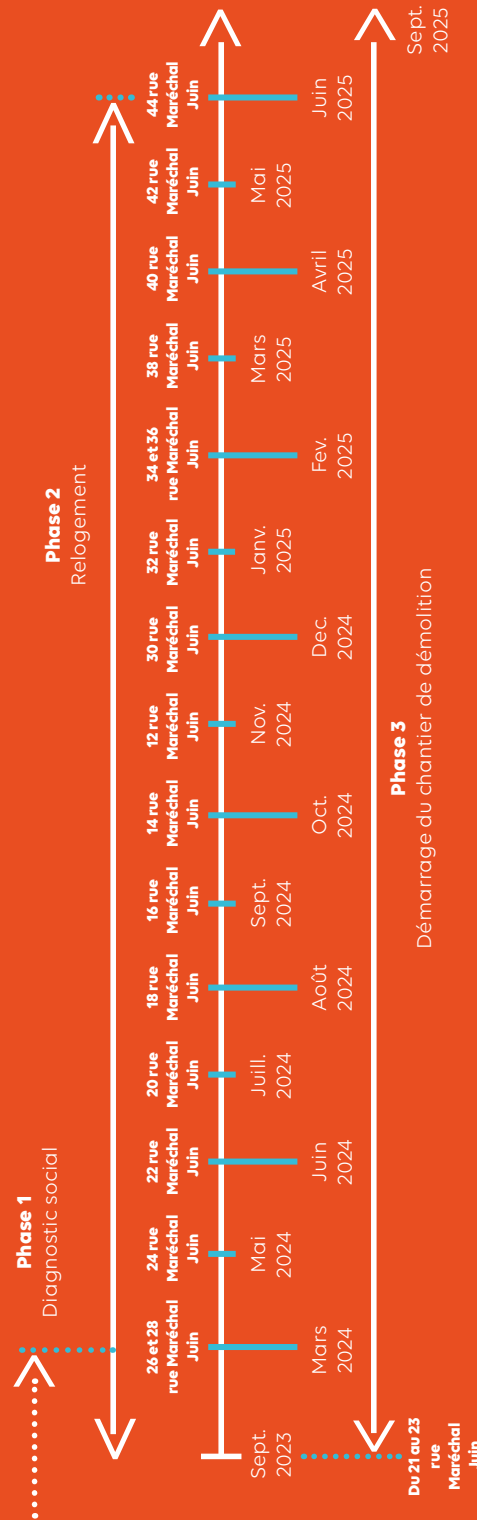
Phase 1
Diagnostic social

Phase 2
Relogement

Phase 3
Démarrage du chantier de démolition

Sept. 2023

26 et 28 rue Maréchal Juin
Mars 2024

24 rue Maréchal Juin
Mai 2024

22 rue Maréchal Juin
Juin 2024

20 rue Maréchal Juin
Juill. 2024

18 rue Maréchal Juin
Août 2024

16 rue Maréchal Juin
Sept. 2024

14 rue Maréchal Juin
Oct. 2024

12 rue Maréchal Juin
Nov. 2024

30 rue Maréchal Juin
Dec. 2024

32 rue Maréchal Juin
Janv. 2025

34 et 36 rue Maréchal Juin
Fev. 2025

38 rue Maréchal Juin
Mars 2025

40 rue Maréchal Juin
Avril 2025

42 rue Maréchal Juin
Mai 2025

44 rue Maréchal Juin
Juin 2025

Sept. 2025

Du 21 au 23 rue Maréchal Juin